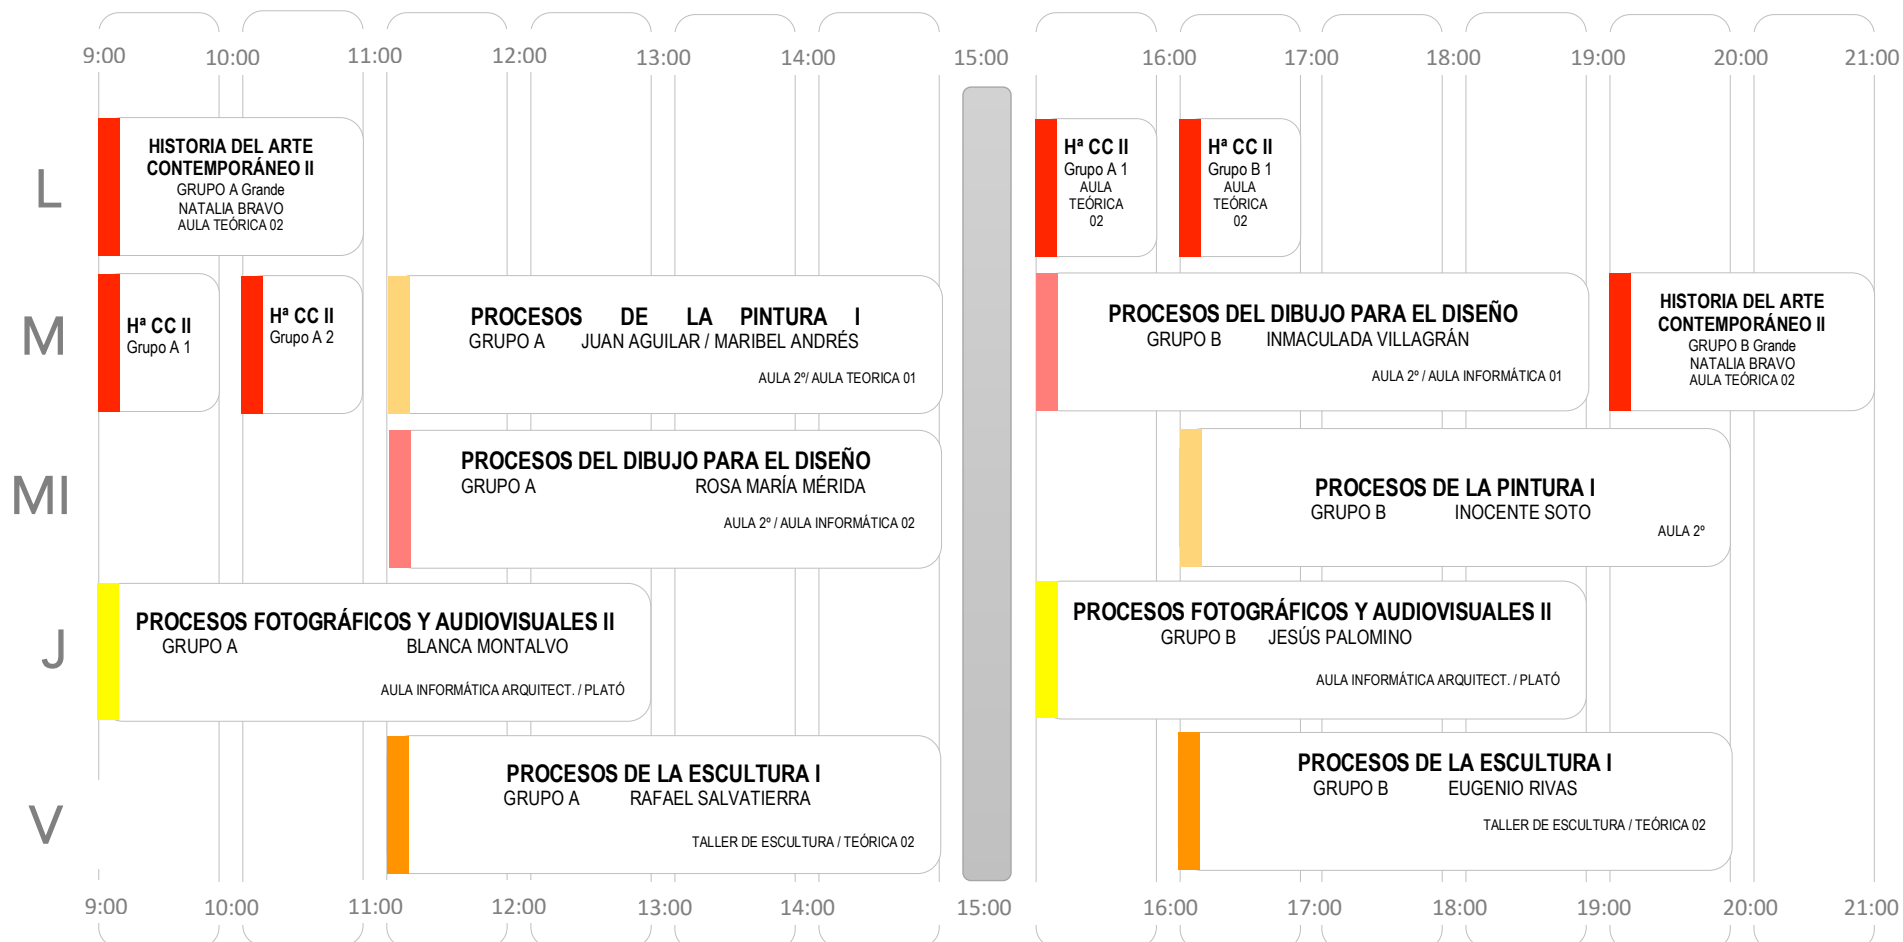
9:00 10:00 11:00 12:00 13:00 14:00 15:00 16:00 17:00 18:00 19:00 20:00 21:00

L

HISTORIA DEL ARTE CONTEMPORÁNEO II
GRUPO A Grande
NATALIA BRAVO
AULA TEÓRICA 02

Hª CC II
Grupo A 1
AULA TEÓRICA 02

Hª CC II
Grupo B 1
AULA TEÓRICA 02

M

Hª CC II
Grupo A 1

Hª CC II
Grupo A 2

PROCESOS DE LA PINTURA I
GRUPO A JUAN AGUILAR / MARIBEL ANDRÉS
AULA 2º/ AULA TEORICA 01

PROCESOS DEL DIBUJO PARA EL DISEÑO
GRUPO B INMACULADA VILLAGRÁN
AULA 2º / AULA INFORMÁTICA 01

HISTORIA DEL ARTE CONTEMPORÁNEO II
GRUPO B Grande
NATALIA BRAVO
AULA TEÓRICA 02

MI

PROCESOS DEL DIBUJO PARA EL DISEÑO
GRUPO A ROSA MARÍA MÉRIDA
AULA 2º / AULA INFORMÁTICA 02

PROCESOS DE LA PINTURA I
GRUPO B INOCENTE SOTO
AULA 2º

J

PROCESOS FOTOGRÁFICOS Y AUDIOVISUALES II
GRUPO A BLANCA MONTALVO
AULA INFORMÁTICA ARQUITECT. / PLATÓ

PROCESOS FOTOGRÁFICOS Y AUDIOVISUALES II
GRUPO B JESÚS PALOMINO
AULA INFORMÁTICA ARQUITECT. / PLATÓ

V

PROCESOS DE LA ESCULTURA I
GRUPO A RAFAEL SALVATIERRA
TALLER DE ESCULTURA / TEÓRICA 02

PROCESOS DE LA ESCULTURA I
GRUPO B EUGENIO RIVAS
TALLER DE ESCULTURA / TEÓRICA 02

9:00 10:00 11:00 12:00 13:00 14:00 15:00 16:00 17:00 18:00 19:00 20:00 21:00